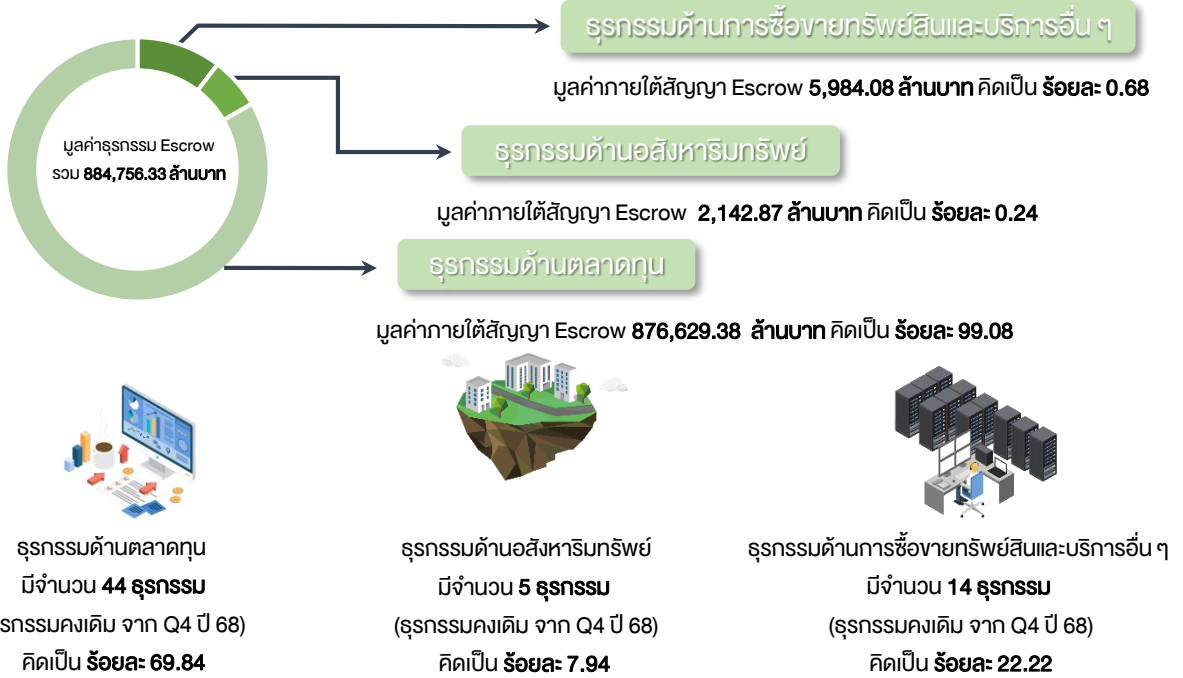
มูลค่าธุรกรรม Escrow
รวม 884,756.33 ล้านบาท

ธุรกรรมด้านการซื้อขายทรัพย์สินและบริการอื่น ๆ

มูลค่าภายใต้สัญญา Escrow 5,984.08 ล้านบาท คิดเป็น ร้อยละ 0.68

ธุรกรรมด้านอสังหาริมทรัพย์

มูลค่าภายใต้สัญญา Escrow 2,142.87 ล้านบาท คิดเป็น ร้อยละ 0.24

ธุรกรรมด้านตลาดทุน

มูลค่าภายใต้สัญญา Escrow 876,629.38 ล้านบาท คิดเป็น ร้อยละ 99.08

ธุรกรรมด้านตลาดทุน
มีจำนวน 44 ธุรกรรม
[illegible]รกรรมคงเดิม จาก Q4 ปี 68)
คิดเป็น ร้อยละ 69.84

ธุรกรรมด้านอสังหาริมทรัพย์
มีจำนวน 5 ธุรกรรม
(ธุรกรรมคงเดิม จาก Q4 ปี 68)
คิดเป็น ร้อยละ 7.94

ธุรกรรมด้านการซื้อขายทรัพย์สินและบริการอื่น ๆ
มีจำนวน 14 ธุรกรรม
(ธุรกรรมคงเดิม จาก Q4 ปี 68)
คิดเป็น ร้อยละ 22.22